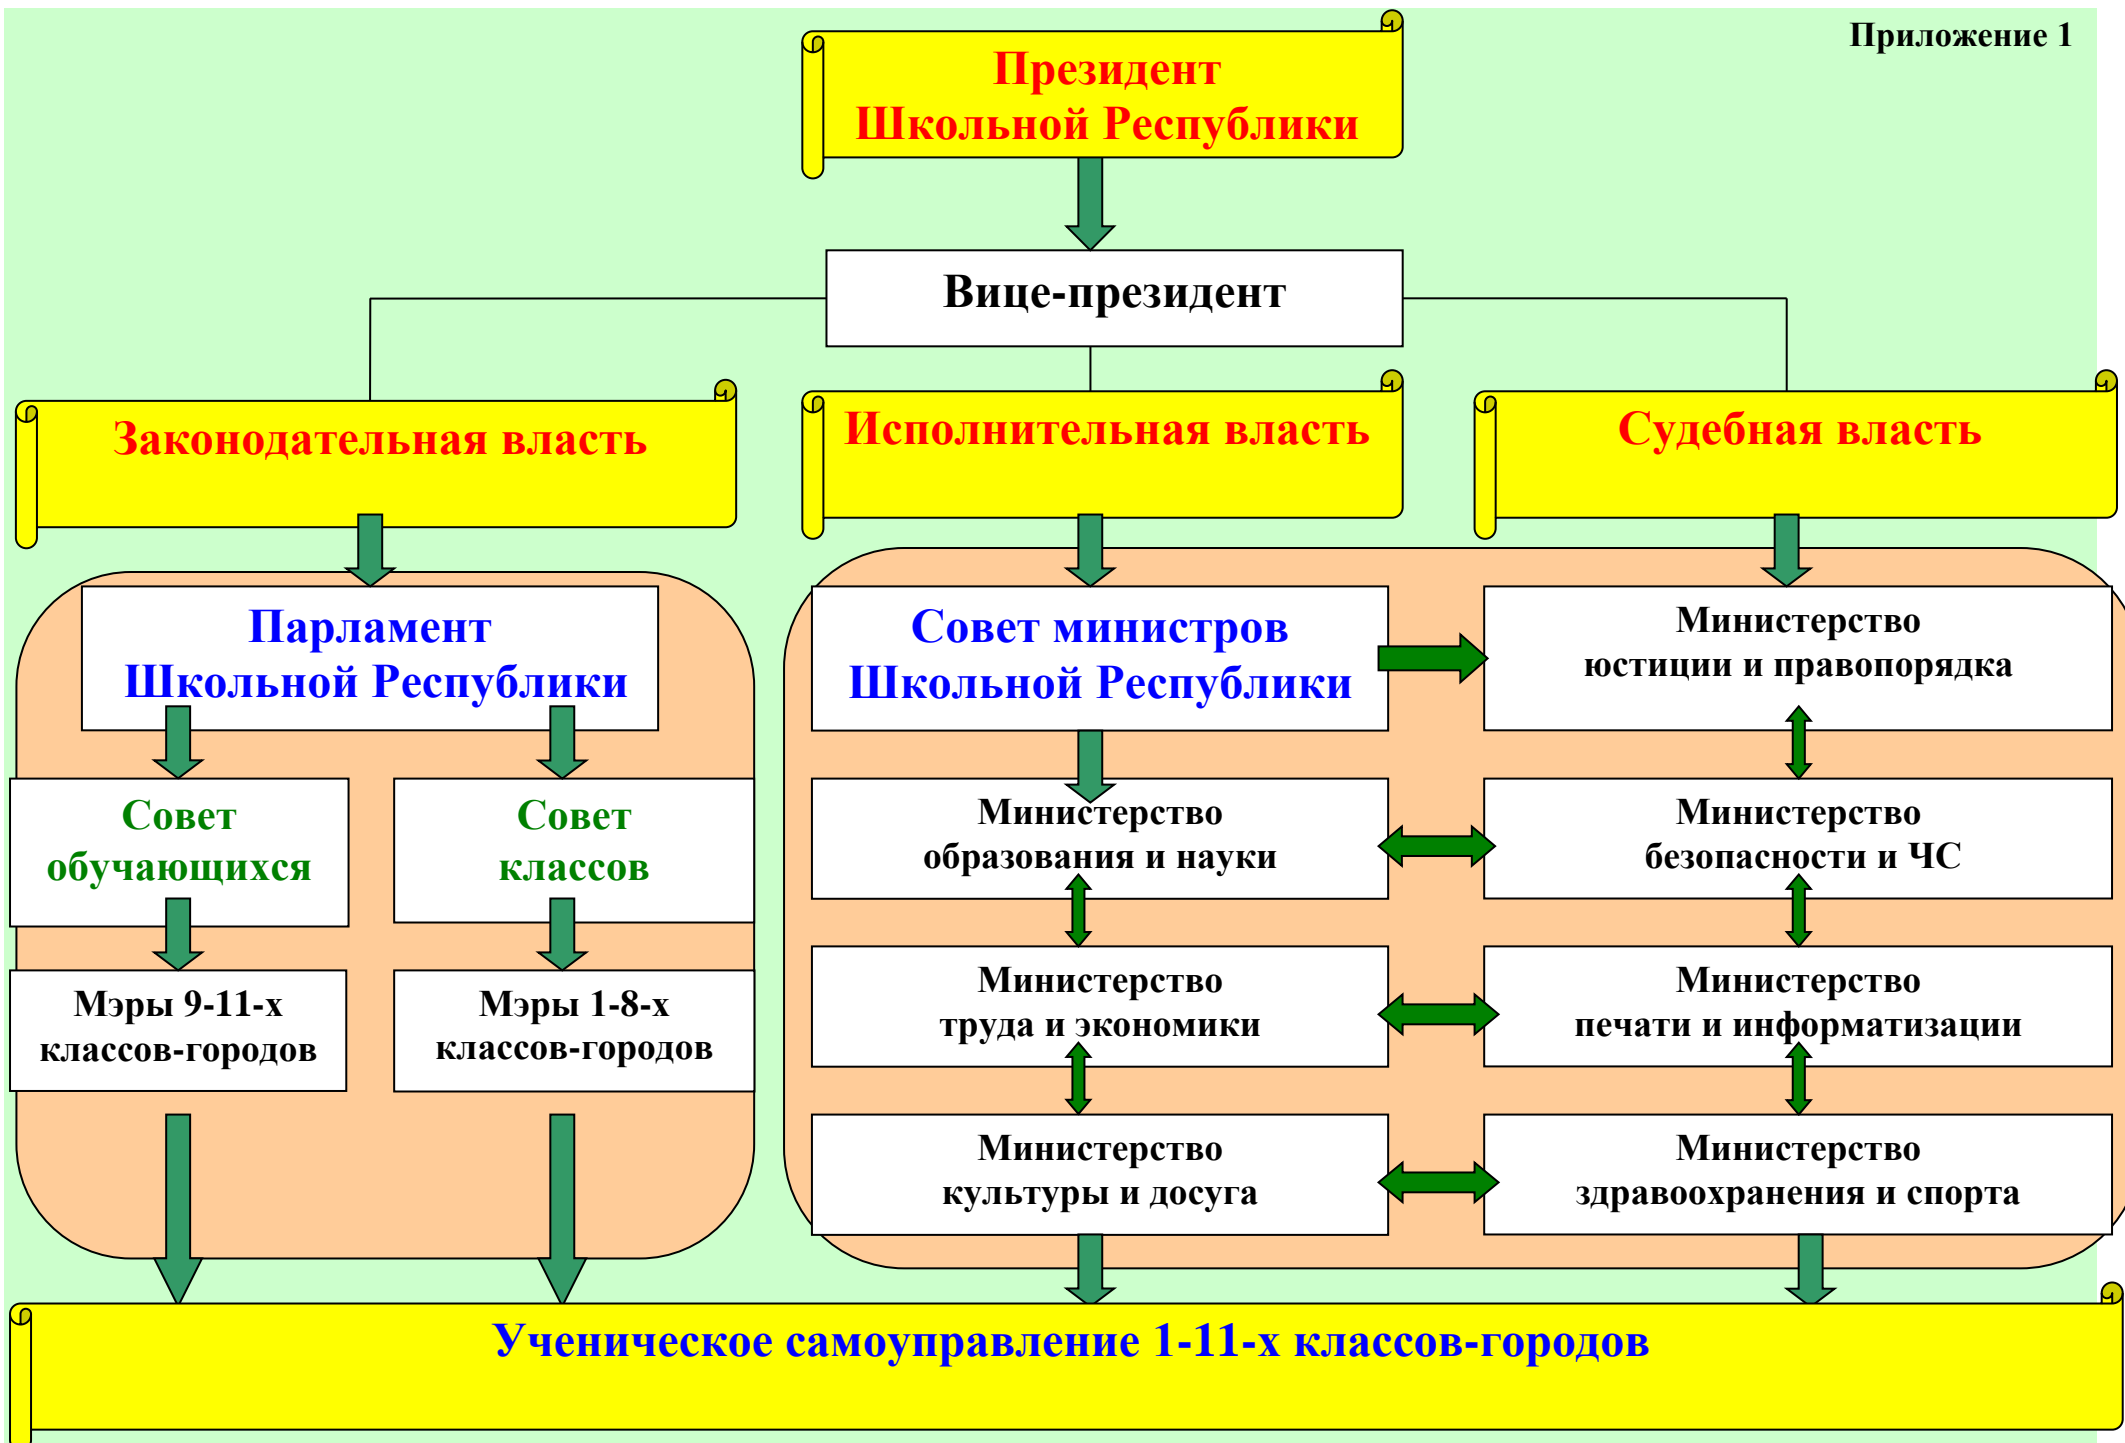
Приложение 1

Президент Школьной Республики

Вице-президент

Законодательная власть

Исполнительная власть

Судебная власть

Парламент Школьной Республики

Совет обучающихся

Совет классов

Мэры 9-11-х классов-городов

Мэры 1-8-х классов-городов

Совет министров Школьной Республики

Министерство юстиции и правопорядка

Министерство образования и науки

Министерство безопасности и ЧС

Министерство труда и экономики

Министерство печати и информатизации

Министерство культуры и досуга

Министерство здравоохранения и спорта

Ученическое самоуправление 1-11-х классов-городов